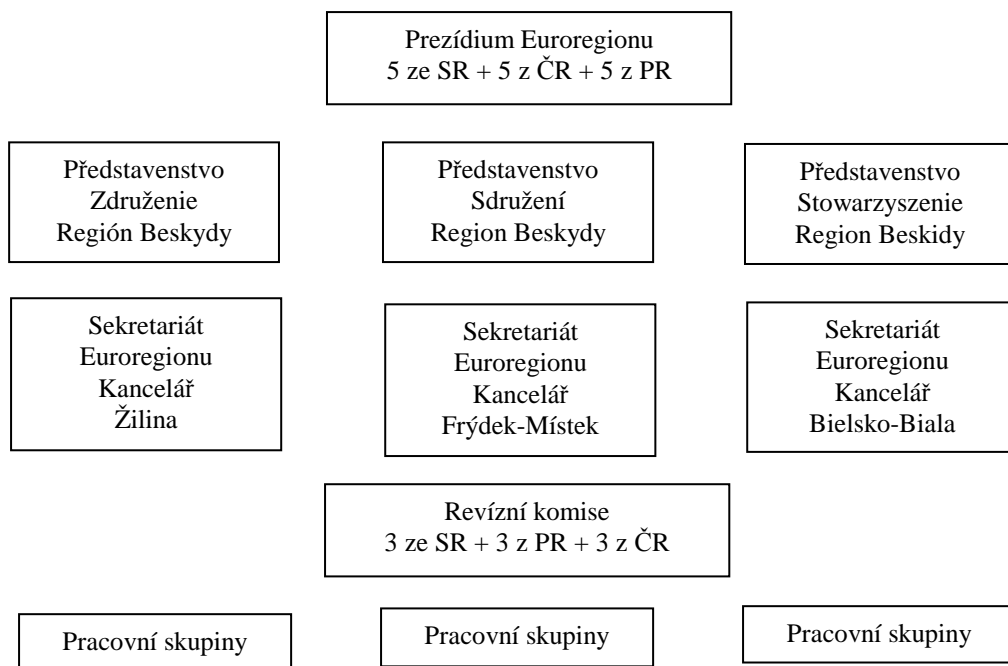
Prezídium Euroregionu
5 ze SR + 5 z ČR + 5 z PR

Představenstvo
Združenie
Región Beskydy

Představenstvo
Sdružení
Region Beskydy

Představenstvo
Stowarzyszenie
Region Beskidy

Sekretariát
Euroregionu
Kancelář
Žilina

Sekretariát
Euroregionu
Kancelář
Frýdek-Místek

Sekretariát
Euroregionu
Kancelář
Bielsko-Biala

Revízní komise
3 ze SR + 3 z PR + 3 z ČR

Pracovní skupiny

Pracovní skupiny

Pracovní skupiny